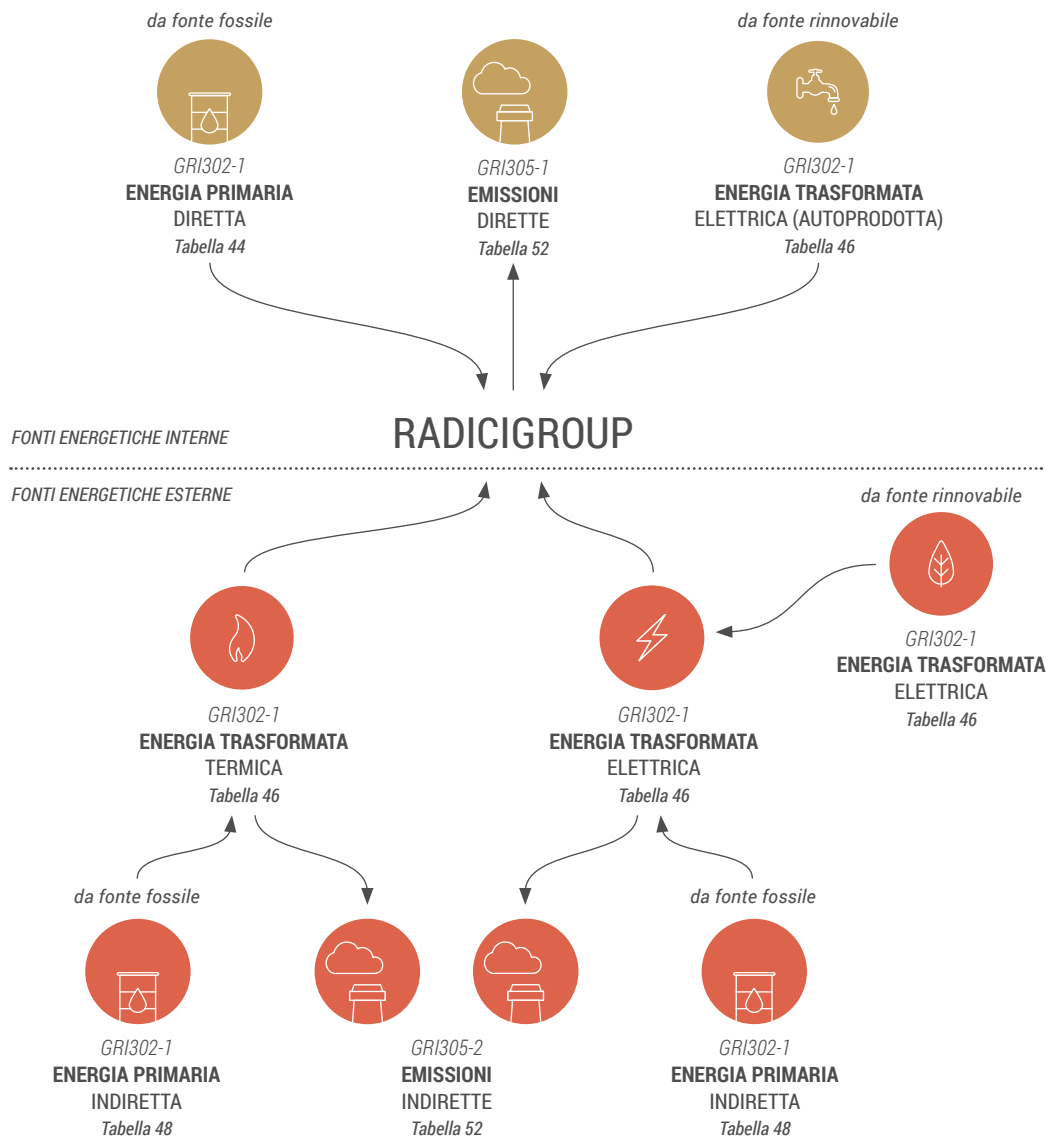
da fonte fossile

GRI302-1
**ENERGIA PRIMARIA**
DIRETTA
*Tabella 44*

GRI305-1
**EMISSIONI**
DIRETTE
*Tabella 52*

da fonte rinnovabile

GRI302-1
**ENERGIA TRASFORMATA**
ELETTRICA (AUTOPRODOTTA)
*Tabella 46*

FONTI ENERGETICHE INTERNE

RADICIGROUP

FONTI ENERGETICHE ESTERNE

da fonte rinnovabile

GRI302-1
**ENERGIA TRASFORMATA**
ELETTRICA
*Tabella 46*

GRI302-1
**ENERGIA TRASFORMATA**
TERMICA
*Tabella 46*

GRI302-1
**ENERGIA TRASFORMATA**
ELETTRICA
*Tabella 46*

da fonte fossile

GRI302-1
**ENERGIA PRIMARIA**
INDIRETTA
*Tabella 48*

GRI305-2
**EMISSIONI**
INDIRETTE
*Tabella 52*

da fonte fossile

GRI302-1
**ENERGIA PRIMARIA**
INDIRETTA
*Tabella 48*